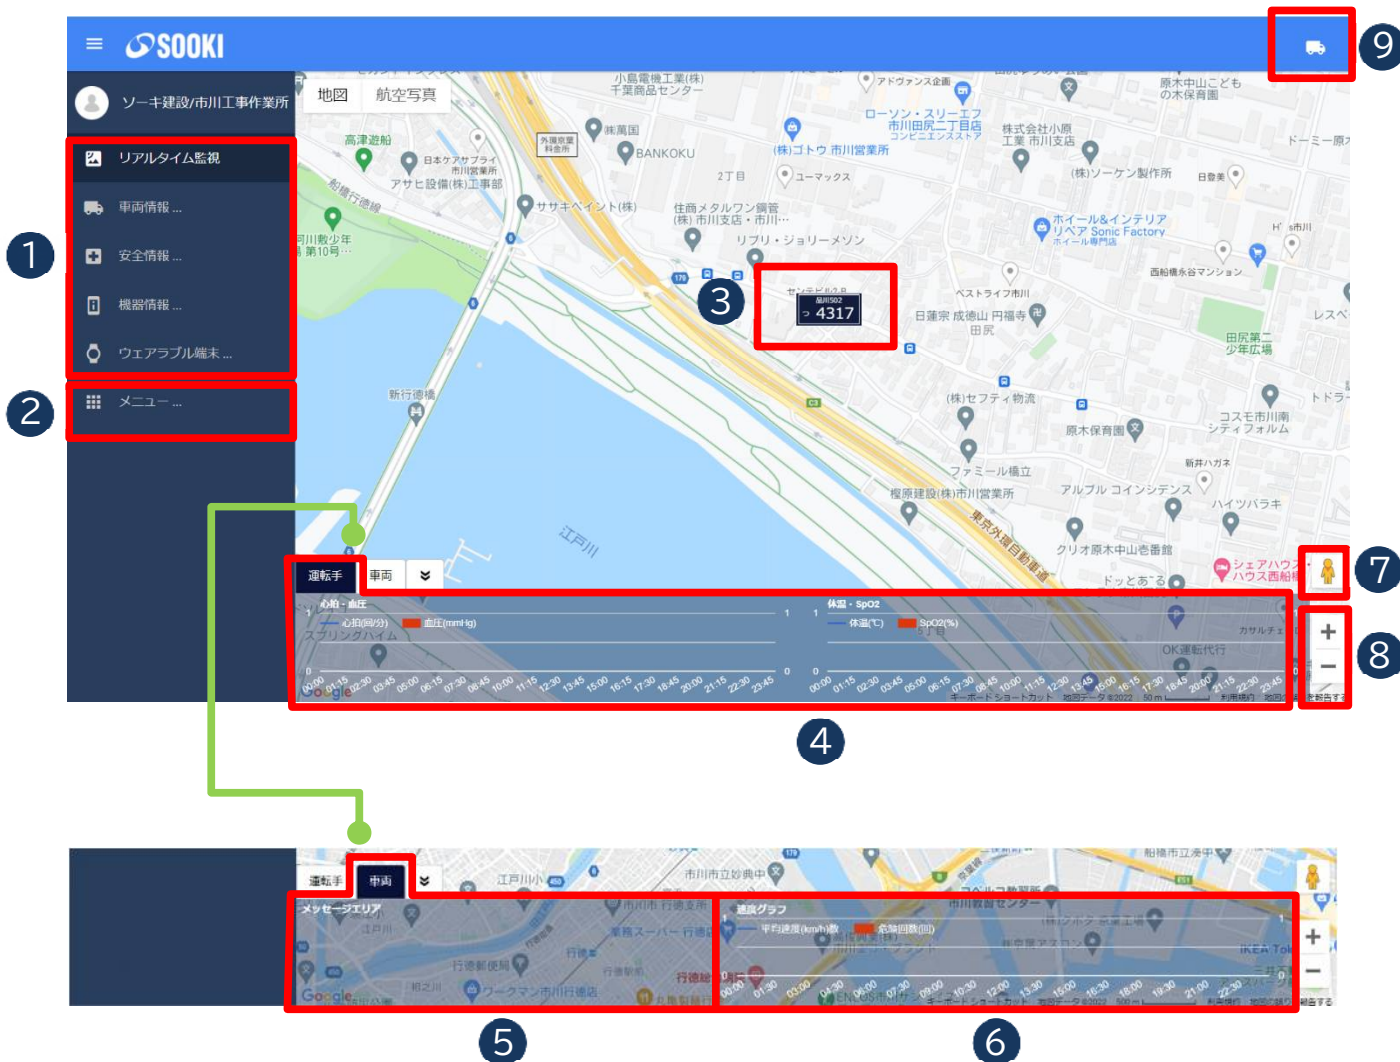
SOOKI

ソーキ建設/市川工事作業所

リアルタイム監視
車両情報 ...
安全情報 ...
機器情報 ...
ウェアラブル端末 ...
メニュー ...

1
2
3
4
5
6
7
8
9

地図 航空写真

小島電機工業(株) 千葉商品センター
アドヴァンス企画
原木中山こども の木保育園
高洲遊船
外環京葉 料金所
(株)萬国
BANKOKU
ローソン・スリーエフ 市川田尻二丁目店
株式会社小原 工業 市川支店
ドーミー原木
日本ケアサプライ 市川営業所
(株)ゴトウ 市川営業所
アサヒ設備(株)工事部
2丁目
ユーマックス
(株)ソーケン製作所
日登美
ササキペイント(株)
住商メタルワン鋼管 (株) 市川支店・市川...
ホイール&インテリア リペア Sonic Factory
河川敷少年 第10号...
リプリ・ジョリーメゾン
西船橋永谷マンション
品川502
4317
ベストライフ市川
日蓮宗 成徳山 円福寺
田尻
田尻第二 少年広場
新行徳橋
(株)セフティ物流
原木保育園
コスモ市川南 シティフォルム
ファミール橋立
新井ハガネ
アルフル コインシステム
榎原建設(株)市川営業所
ハイツバラキ
江戸川
東京外環自動車道
クリオ原木中山壱番館
シェアハウス西船橋
ドッとあ〜る

運転手 車両
心拍・血圧
心拍(回/分) 血圧(mmHg)
体温・SpO2
体温(℃) SpO2(%)
スプリングハイム
カサルチェ
OK運転代行
00:00 01:15 02:30 03:45 05:00 06:15 07:30 08:45 10:00 11:15 12:30 13:45 15:00 16:15 17:30 18:45 20:00 21:15 22:30 23:45
Google
キーボード ショートカット 地図データ ©2022 50 m 利用規約 地図の誤りを報告する

運転手 車両
江戸川
市川市立妙典中
船橋市立湊中
メッセージエリア
市川市 行徳支所
業務スーパー 行徳
行徳郵便局
ワークマン市川行徳店
速度グラフ
平均速度(km/h)数 危険回数(回)
市川教習センター
IKEA Tokyo-Bay
00:00 01:30 03:00 04:30 06:00 07:30 09:00 10:30 12:00 13:30 15:00 16:30 18:00 19:30 21:00 22:30
Google
キーボード ショートカット 地図データ ©2022 500 m 利用規約 地図の誤りを報告する